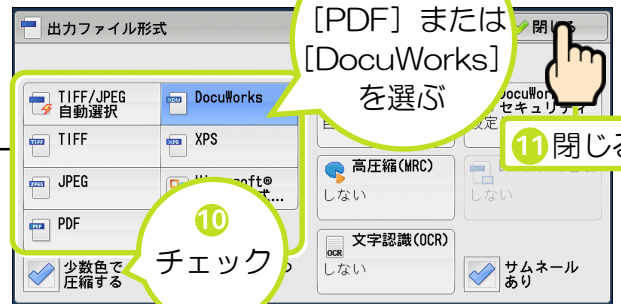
出力ファイル形式

［PDF］または
［DocuWorks］
を選ぶ

閉じる

TIFF/JPEG
自動選択

DocuWorks

TIFF

XPS

JPEG

Microsoft®
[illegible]

PDF

DocuWorks
セキュリティ

設定

11 閉じる

高圧縮(MRC)
しない

しない

10
チェック

少数色で
圧縮する

文字認識(OCR)
しない

サムネール
あり